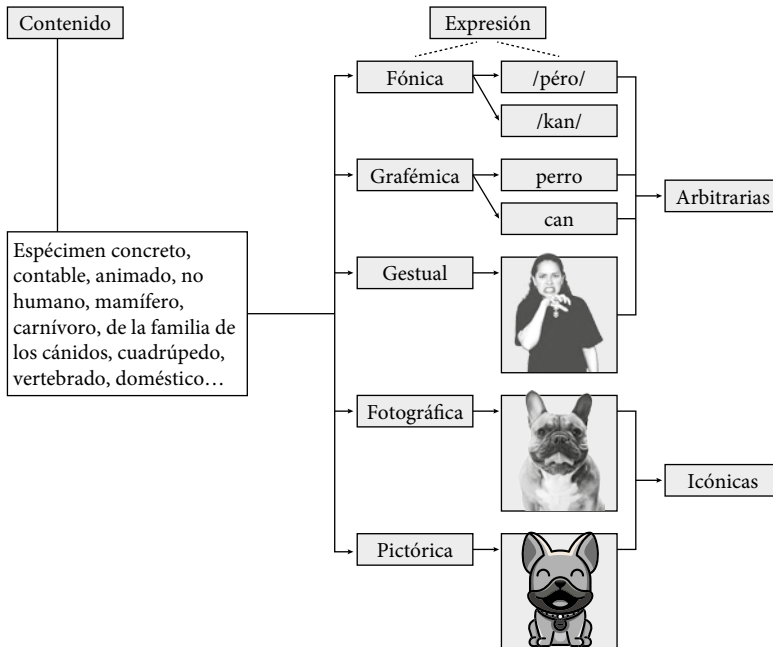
Contenido

Expresión

Espécimen concreto, contable, animado, no humano, mamífero, carnívoro, de la familia de los cánidos, cuadrúpedo, vertebrado, doméstico…

Fónica

/péro/

/kan/

Grafémica

perro

can

Gestual

Arbitrarias

Fotográfica

Icónicas

Pictórica